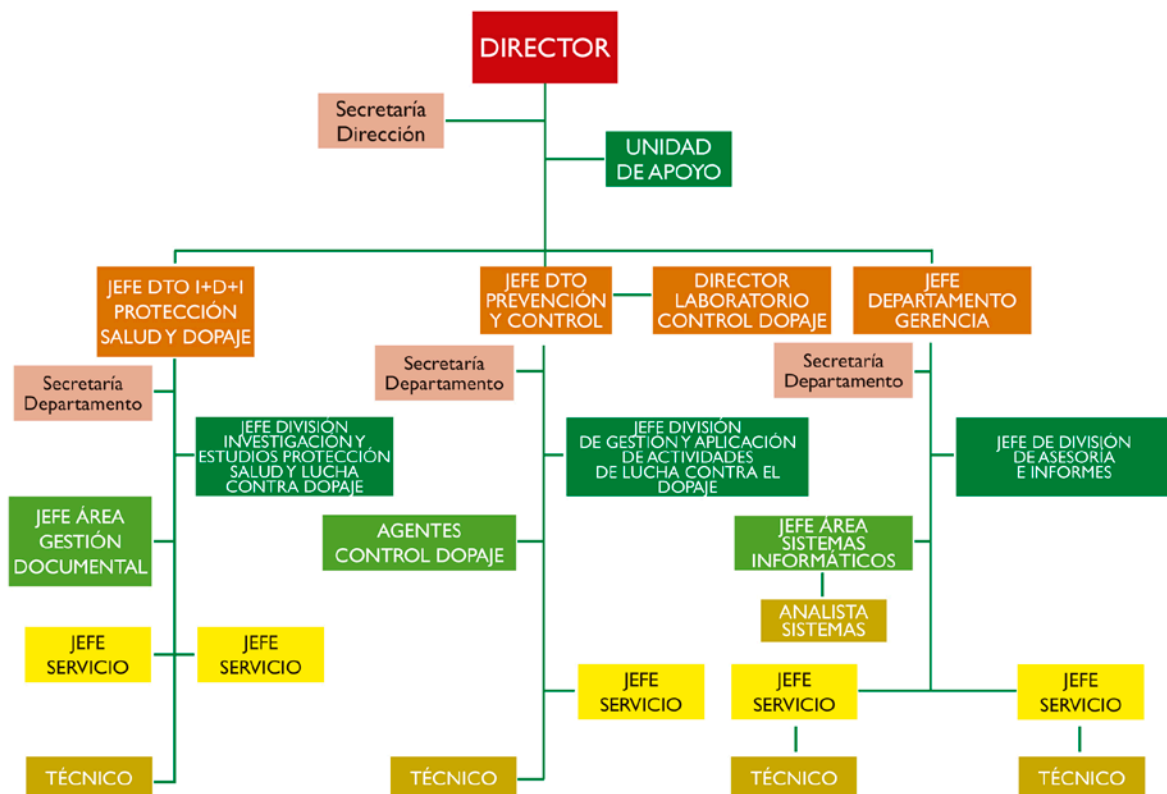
DIRECTOR

Secretaría Dirección

UNIDAD DE APOYO

JEFE DTO I+D+I PROTECCIÓN SALUD Y DOPAJE

JEFE DTO PREVENCIÓN Y CONTROL

DIRECTOR LABORATORIO CONTROL DOPAJE

JEFE DEPARTAMENTO GERENCIA

Secretaría Departamento

JEFE DIVISIÓN INVESTIGACIÓN Y ESTUDIOS PROTECCIÓN SALUD Y LUCHA CONTRA DOPAJE

JEFE ÁREA GESTIÓN DOCUMENTAL

JEFE SERVICIO

JEFE SERVICIO

TÉCNICO

Secretaría Departamento

JEFE DIVISIÓN DE GESTIÓN Y APLICACIÓN DE ACTIVIDADES DE LUCHA CONTRA EL DOPAJE

AGENTES CONTROL DOPAJE

JEFE SERVICIO

TÉCNICO

Secretaría Departamento

JEFE DE DIVISIÓN DE ASESORÍA E INFORMES

JEFE ÁREA SISTEMAS INFORMÁTICOS

ANALISTA SISTEMAS

JEFE SERVICIO

JEFE SERVICIO

TÉCNICO

TÉCNICO